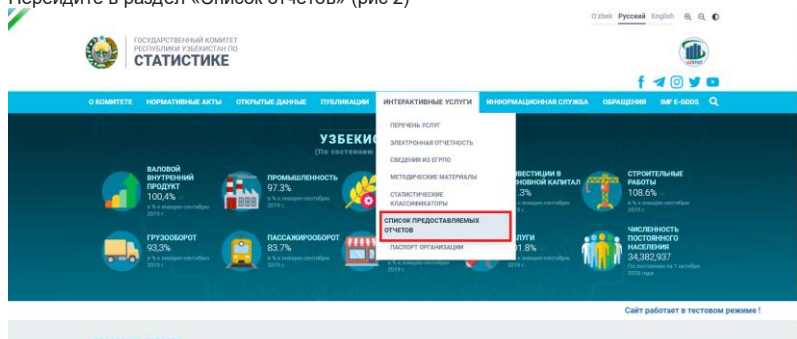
Перейдите в раздел «Список отчетов» (рис 2)

O'zbek Русский English

ГОСУДАРСТВЕННЫЙ КОМИТЕТ РЕСПУБЛИКИ УЗБЕКИСТАН ПО
СТАТИСТИКЕ

О КОМИТЕТЕ НОРМАТИВНЫЕ АКТЫ ОТКРЫТЫЕ ДАННЫЕ ПУБЛИКАЦИИ ИНТЕРАКТИВНЫЕ УСЛУГИ ИНФОРМАЦИОННАЯ СЛУЖБА ОБРАЩЕНИЯ IMF E-GDDS

ПЕРЕЧЕНЬ УСЛУГ
ЭЛЕКТРОННАЯ ОТЧЕТНОСТЬ
СВЕДЕНИЯ ИЗ ЕГРПО
МЕТОДИЧЕСКИЕ МАТЕРИАЛЫ
СТАТИСТИЧЕСКИЕ КЛАССИФИКАТОРЫ
СПИСОК ПРЕДОСТАВЛЯЕМЫХ ОТЧЕТОВ
ПАСПОРТ ОРГАНИЗАЦИИ

УЗБЕКИ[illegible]
(По состояни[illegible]

ВАЛОВОЙ ВНУТРЕННИЙ ПРОДУКТ
100,4%

ПРОМЫШЛЕННОСТЬ
97.3%

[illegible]ВЕСТИЦИИ В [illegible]НОВНОЙ КАПИТАЛ
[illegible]3%

СТРОИТЕЛЬНЫЕ РАБОТЫ
108.6%

ГРУЗООБОРОТ
93,3%

ПАССАЖИРООБОРОТ
83.7%

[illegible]ЛУГИ
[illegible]1.8%

ЧИСЛЕННОСТЬ ПОСТОЯННОГО НАСЕЛЕНИЯ
34,382,937

Сайт работает в тестовом режиме !